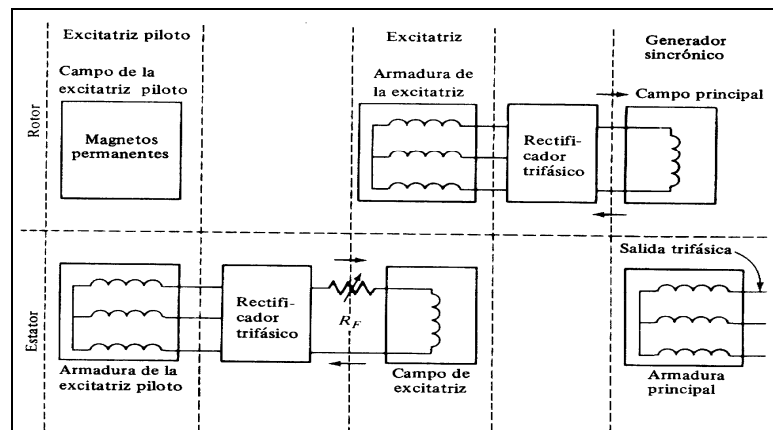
Excitatriz piloto

Excitatriz

Generador sincrónico

Rotor

Campo de la excitatriz piloto

Magnetos permanentes

Armadura de la excitatriz

Rectificador trifásico

Campo principal

Estator

Armadura de la excitatriz piloto

Rectificador trifásico

$R_F$

Campo de excitatriz

Salida trifásica

Armadura principal